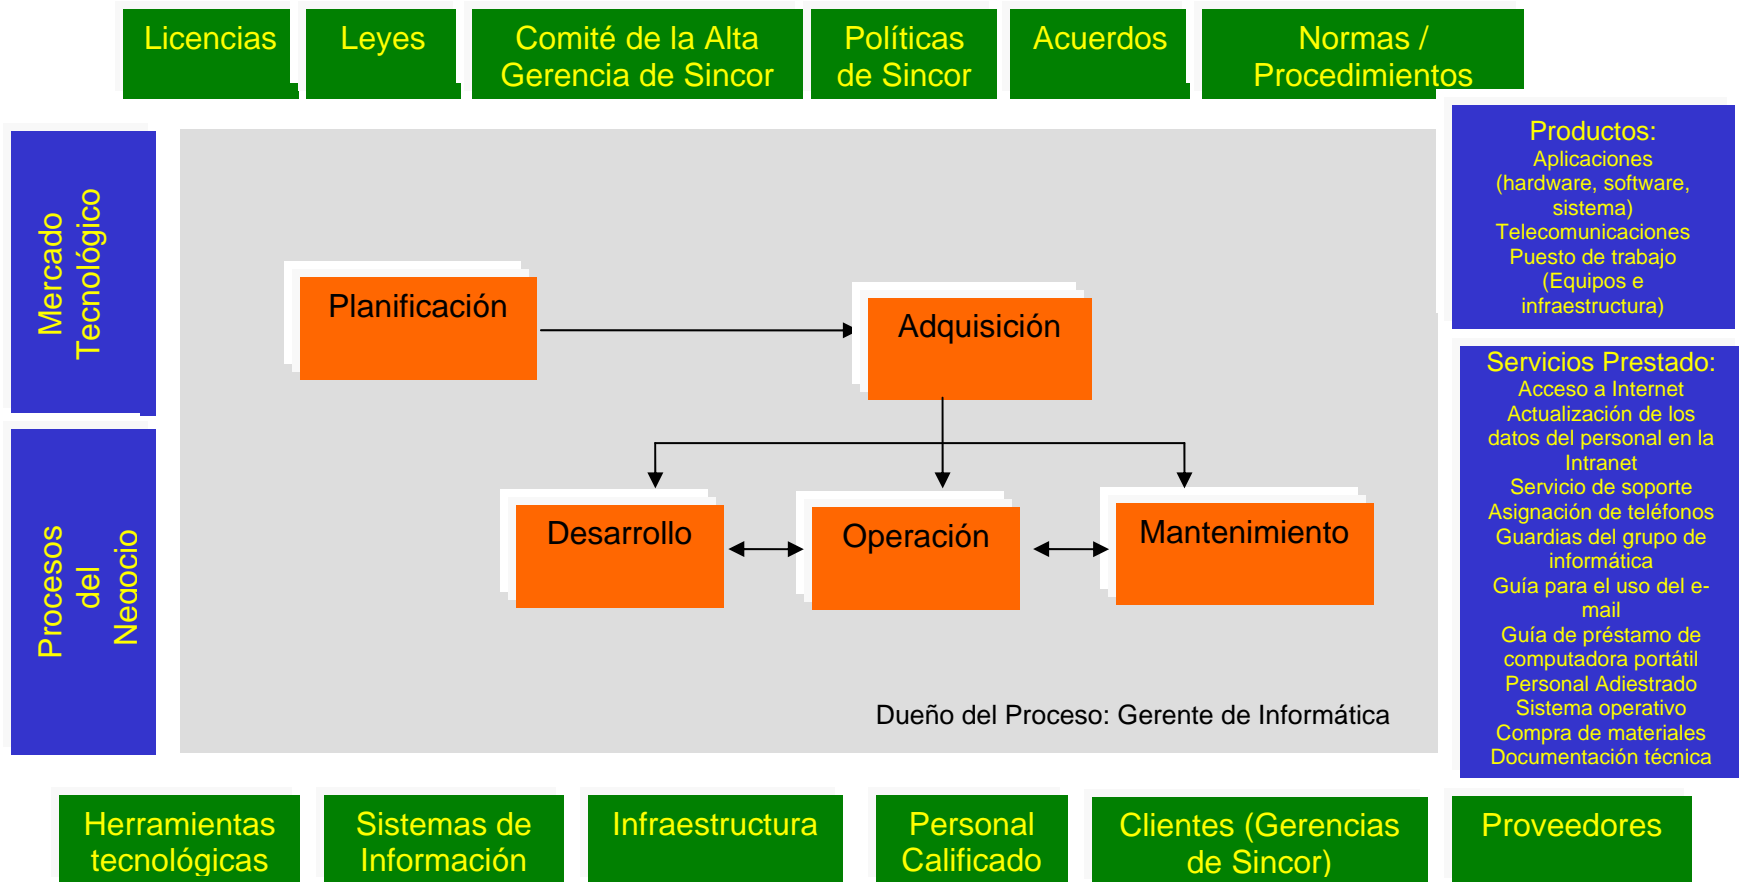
Licencias

Leyes

Comité de la Alta Gerencia de Sincor

Políticas de Sincor

Acuerdos

Normas / Procedimientos

Mercado Tecnológico

Procesos del Negocio

Planificación

Adquisición

Desarrollo

Operación

Mantenimiento

Dueño del Proceso: Gerente de Informática

Productos:
Aplicaciones (hardware, software, sistema)
Telecomunicaciones
Puesto de trabajo (Equipos e infraestructura)

Servicios Prestado:
Acceso a Internet
Actualización de los datos del personal en la Intranet
Servicio de soporte
Asignación de teléfonos
Guardias del grupo de informática
Guía para el uso del e-mail
Guía de préstamo de computadora portátil
Personal Adiestrado
Sistema operativo
Compra de materiales
Documentación técnica

Herramientas tecnológicas

Sistemas de Información

Infraestructura

Personal Calificado

Clientes (Gerencias de Sincor)

Proveedores